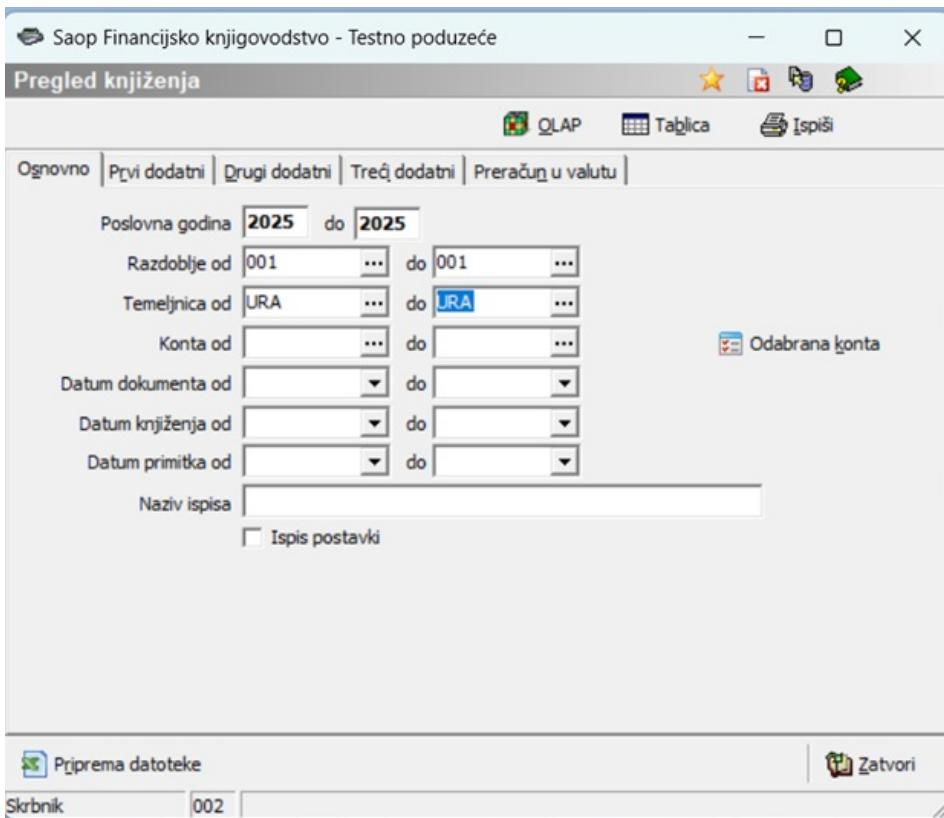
Saop Financijsko knjigovodstvo - Testno poduzeće

Pregled knjiženja

OLAP Tablica Ispiši

Osnovno | Prvi dodatni | Drugi dodatni | Treći dodatni | Preračun u valutu

Poslovna godina 2025 do 2025

Razdoblje od 001 ... do 001 ...

Temeljnica od URA ... do URA ...

Konta od ... do ...

Odabrana konta

Datum dokumenta od do

Datum knjiženja od do

Datum primitka od do

Naziv ispisa

Ispis postavki

Priprema datoteke

Zatvori

Skrbnik 002